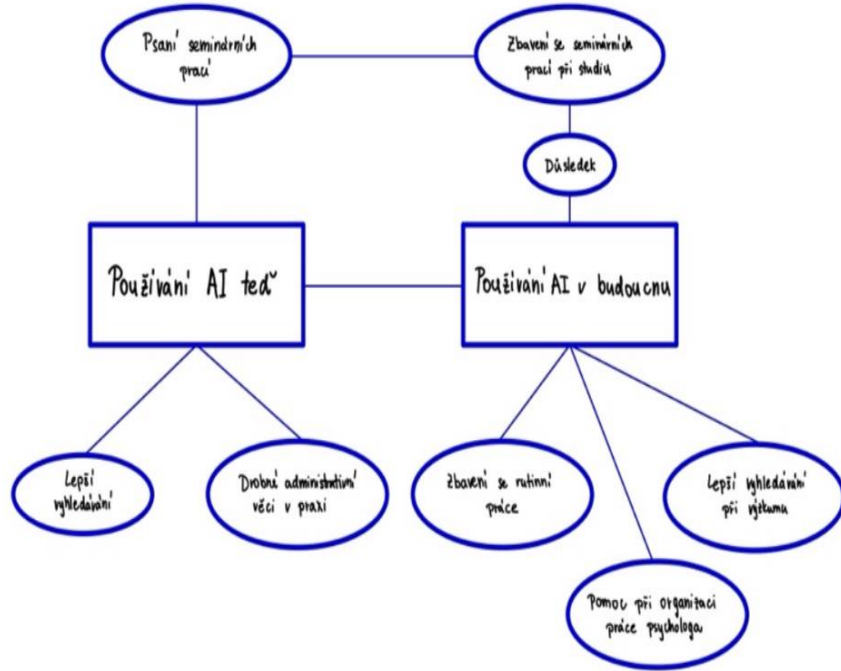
Psaní seminárních prací

Zbavení se seminárních prací při studiu

Důsledek

Používání AI teď

Používání AI v budoucnu

Lepší vyhledávání

Drobné administrativní věci v praxi

Zbavení se rutinní práce

Lepší vyhledávání při výzkumu

Pomoc při organizaci práce psychologa